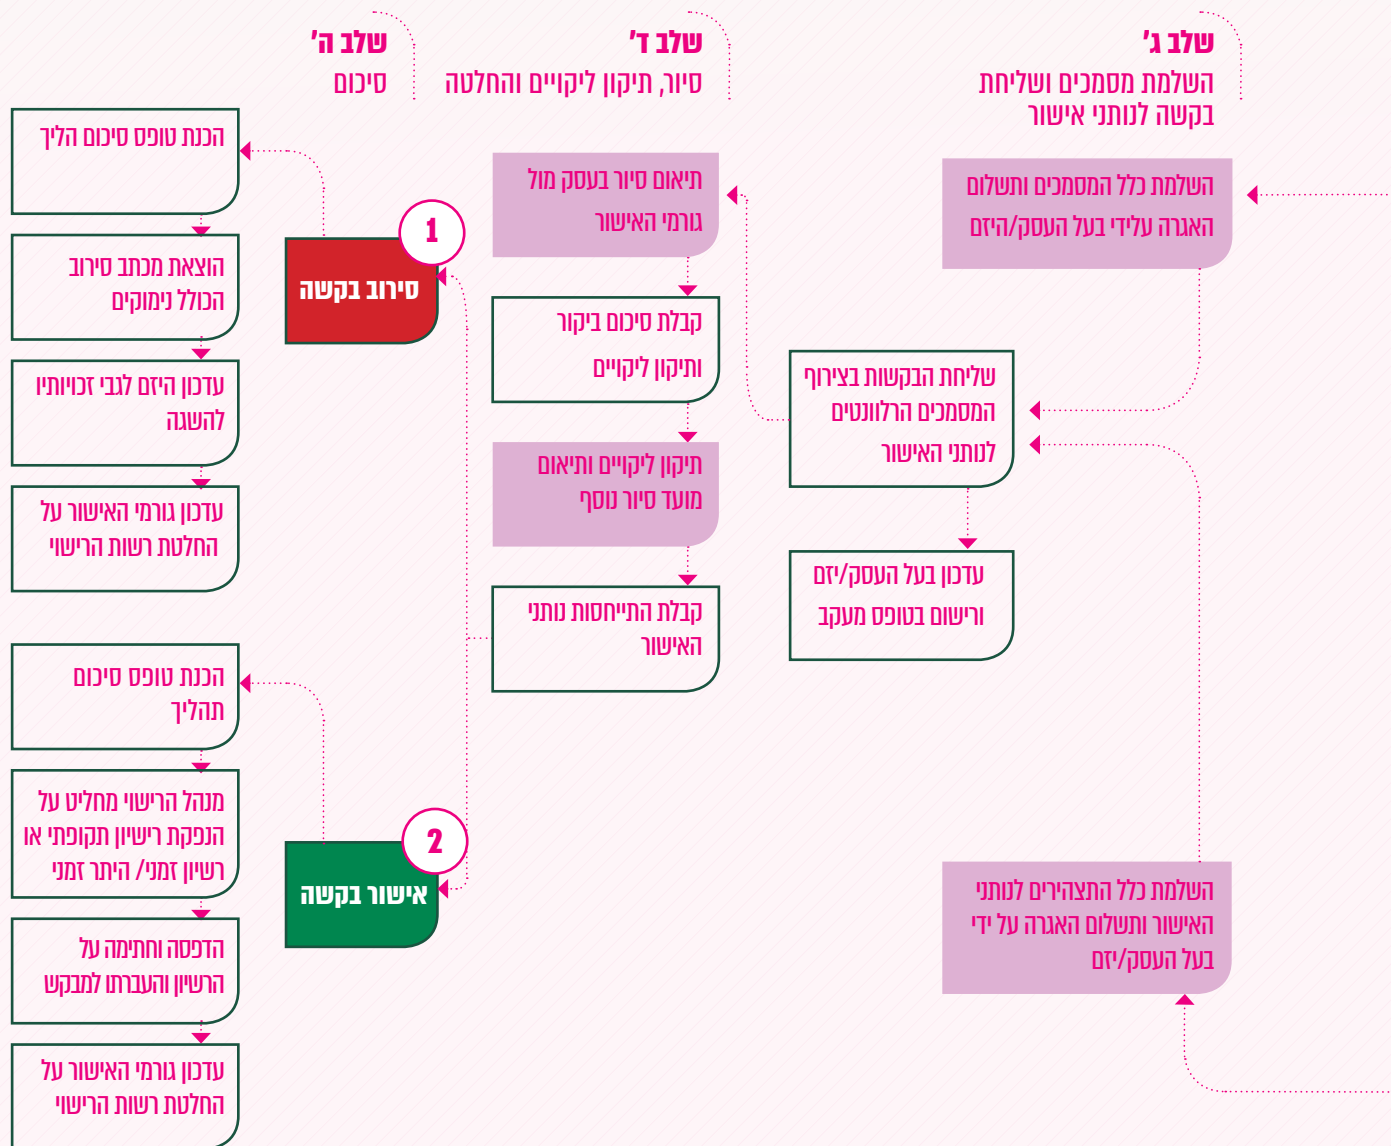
שלב ג'
השלמת מסמכים ושליחת בקשה לנותני אישור

השלמת כלל המסמכים ותשלום האגרה עלידי בעל העסק/היזם

שליחת הבקשות בצירוף המסמכים הרלוונטים לנותני האישור

עדכון בעל העסק/יזם ורישום בטופס מעקב

השלמת כלל התצהירים לנותני האישור ותשלום האגרה על ידי בעל העסק/יזם

שלב ד'
סיור, תיקון ליקויים והחלטה

תיאום סיור בעסק מול גורמי האישור

קבלת סיכום ביקור ותיקון ליקויים

תיקון ליקויים ותיאום מועד סיור נוסף

קבלת התייחסות נותני האישור

שלב ה'
סיכום

1
סירוב בקשה

הכנת טופס סיכום הליך

הוצאת מכתב סירוב הכולל נימוקים

עדכון היזם לגבי זכויותיו להשגה

עדכון גורמי האישור על החלטת רשות הרישוי

2
אישור בקשה

הכנת טופס סיכום תהליך

מנהל הרישוי מחליט על הנפקת רישיון תקופתי או רשיון זמני/ היתר זמני

הדפסה וחתימה על הרשיון והעברתו למבקש

עדכון גורמי האישור על החלטת רשות הרישוי